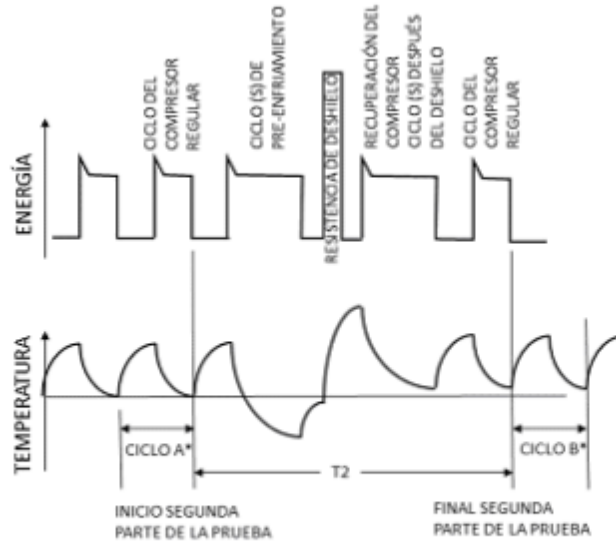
CICLO DEL COMPRESOR REGULAR

CICLO (S) DE PRE-ENFRIAMIENTO

RESISTENCIA DE DESHIELO

RECUPERACIÓN DEL COMPRESOR CICLO (S) DESPUÉS DEL DESHIELO

CICLO DEL COMPRESOR REGULAR

ENERGÍA

TEMPERATURA

CICLO A*

T2

CICLO B*

INICIO SEGUNDA PARTE DE LA PRUEBA

FINAL SEGUNDA PARTE DE LA PRUEBA